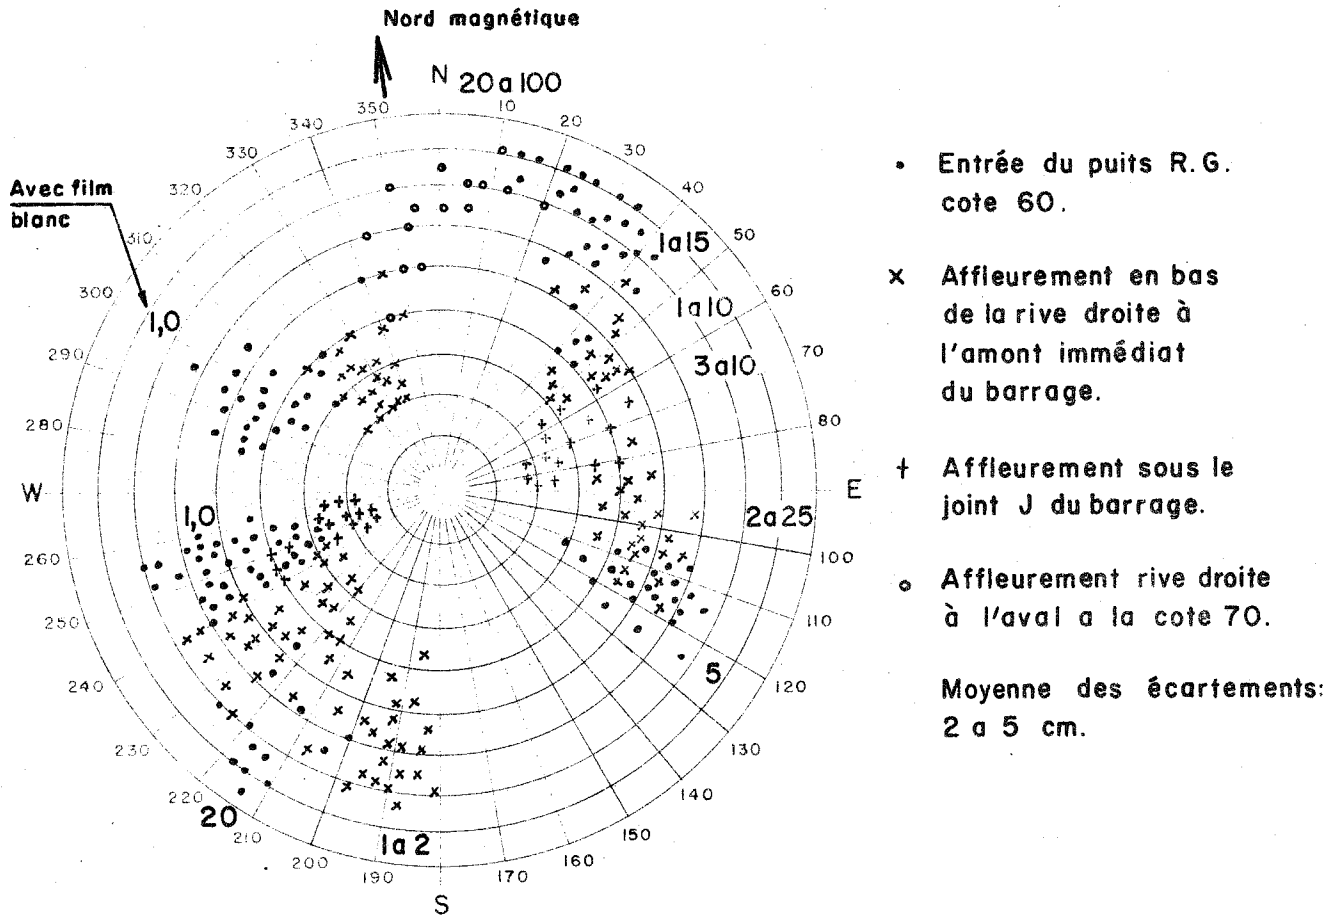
Nord magnétique

N 20 a 100

350 10 20 30 40 50 60 70 80 100 110 120 130 140 150 160 170 190 200 210 220 230 240 250 260 280 290 300 310 320 330 340

Avec film blanc

1,0

1 a 15

1 a 10

3 a 10

W

E

1,0

2 a 25

5

20

1 a 2

S

• Entrée du puits R.G. cote 60.

× Affleurement en bas de la rive droite à l'amont immédiat du barrage.

+ Affleurement sous le joint J du barrage.

o Affleurement rive droite à l'aval a la cote 70.

Moyenne des écartements: 2 a 5 cm.